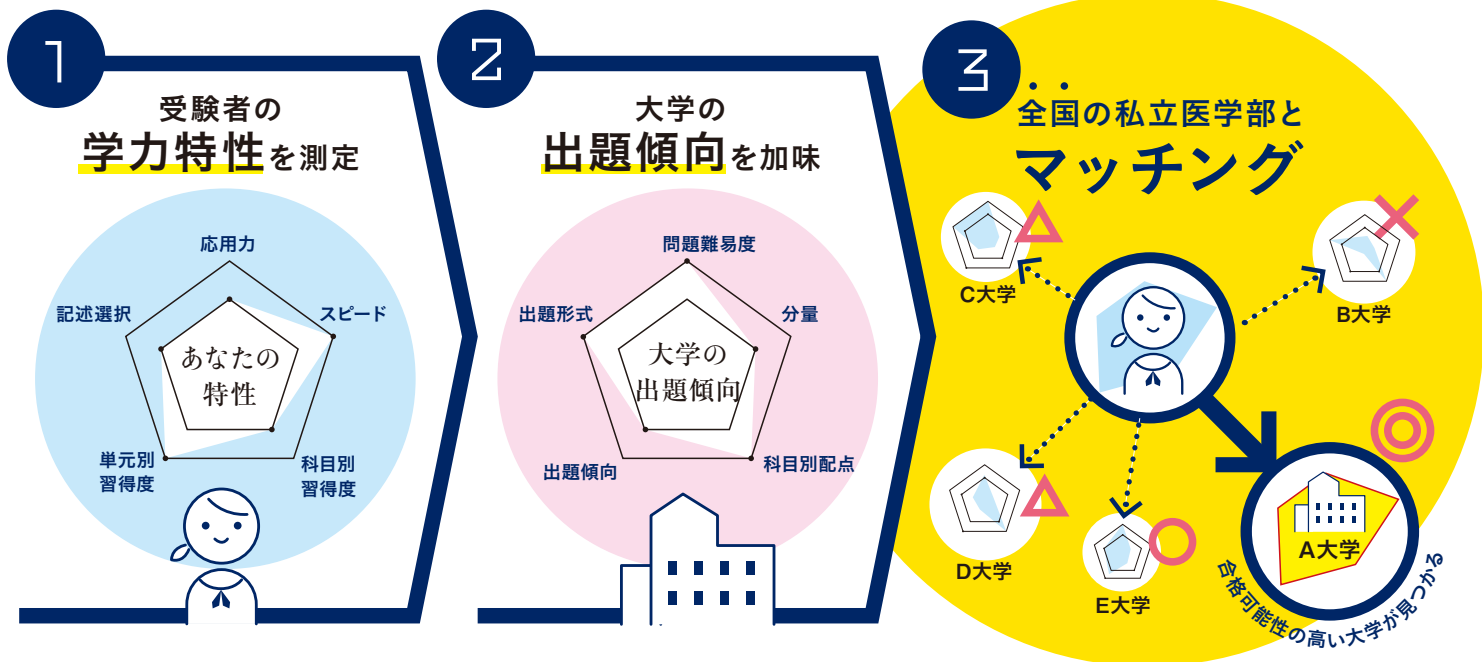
1

受験者の
学力特性を測定

応用力
スピード
科目別
習得度
単元別
習得度
記述選択

あなたの
特性

2

大学の
出題傾向を加味

問題難易度
分量
科目別配点
出題傾向
出題形式

大学の
出題傾向

3

全国の私立医学部と
マッチング

C大学
B大学
D大学
E大学
A大学

合格可能性の高い大学が見つかる